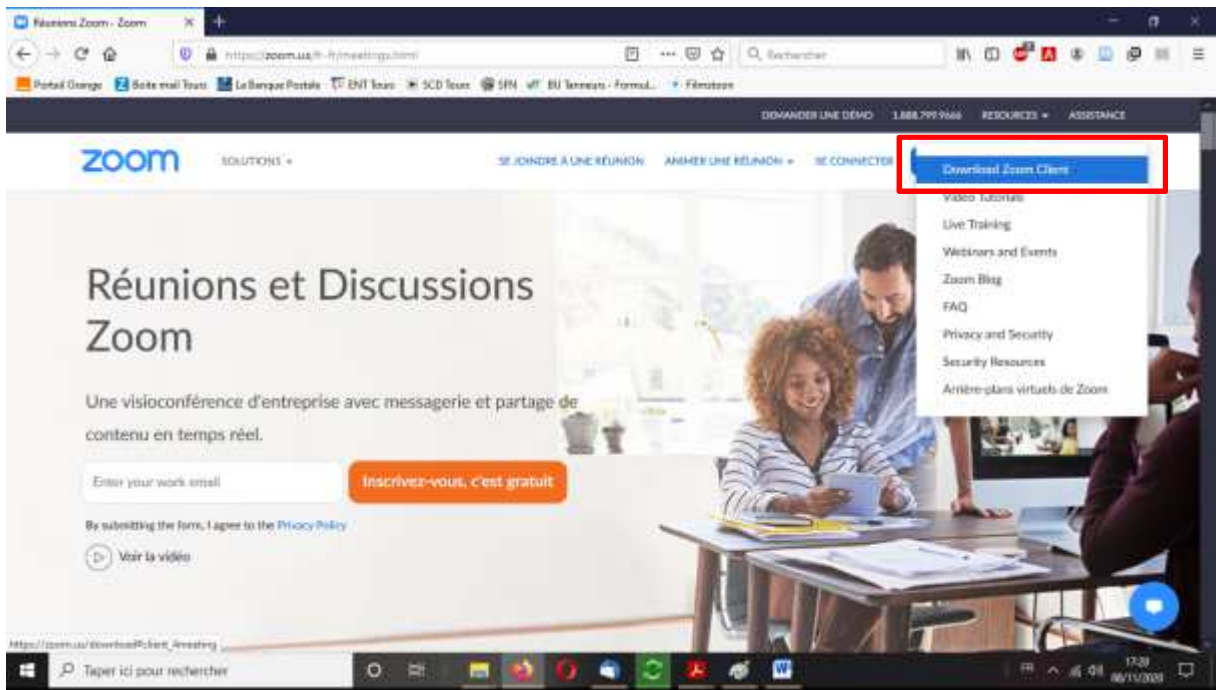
Réunions Zoom - Zoom

https://zoom.us/fr-fr/meetings.html

Rechercher

Portail Orange Boite mail Tours La Banque Postale ENT Tours SCD Tours SFN BU Tanneurs - Formul... Filmotsize

DEMANDER UNE DÉMO 1.888.799.9666 RESOURCES ASSISTANCE

zoom SOLUTIONS SE JOINDRE À UNE RÉUNION ANIMER UNE RÉUNION SE CONNECTER

Download Zoom Client
Video Tutorials
Live Training
Webinars and Events
Zoom Blog
FAQ
Privacy and Security
Security Resources
Arrière-plans virtuels de Zoom

Réunions et Discussions Zoom

Une visioconférence d'entreprise avec messagerie et partage de contenu en temps réel.

Enter your work email

Inscrivez-vous, c'est gratuit

By submitting the form, I agree to the Privacy Policy

Voir la vidéo

https://zoom.us/download#client_4meeting

Taper ici pour rechercher

17:20
08/11/2020